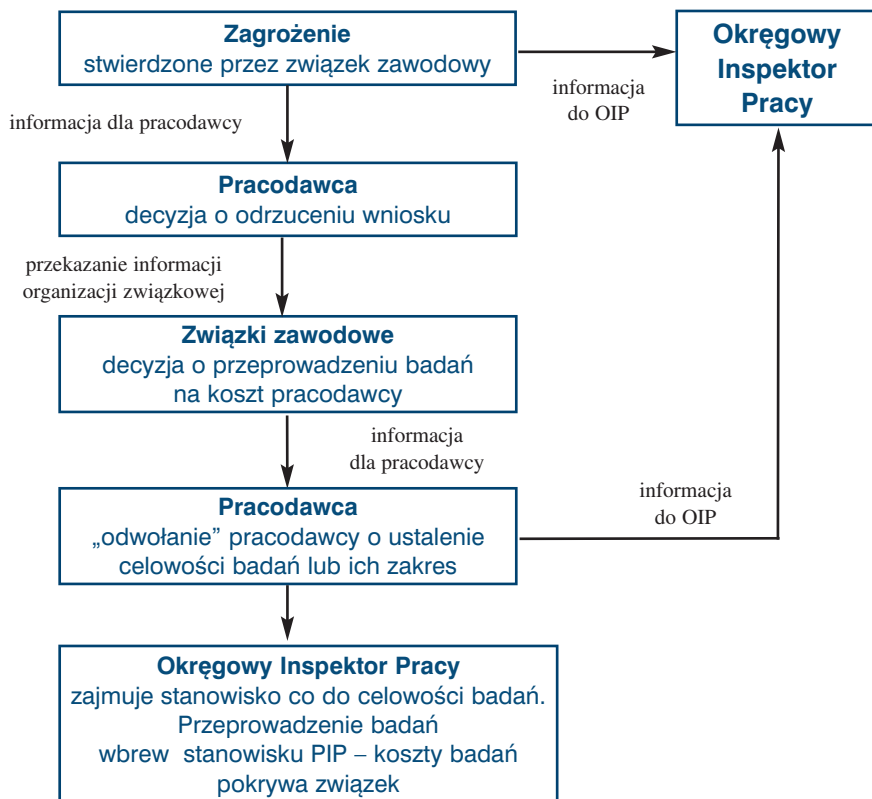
Zagrożenie
stwierdzone przez związek zawodowy

informacja do OIP

Okręgowy Inspektor Pracy

informacja dla pracodawcy

Pracodawca
decyzja o odrzuceniu wniosku

przekazanie informacji organizacji związkowej

Związki zawodowe
decyzja o przeprowadzeniu badań na koszt pracodawcy

informacja dla pracodawcy

informacja do OIP

Pracodawca
„odwołanie" pracodawcy o ustalenie celowości badań lub ich zakres

Okręgowy Inspektor Pracy
zajmuje stanowisko co do celowości badań. Przeprowadzenie badań wbrew stanowisku PIP – koszty badań pokrywa związek